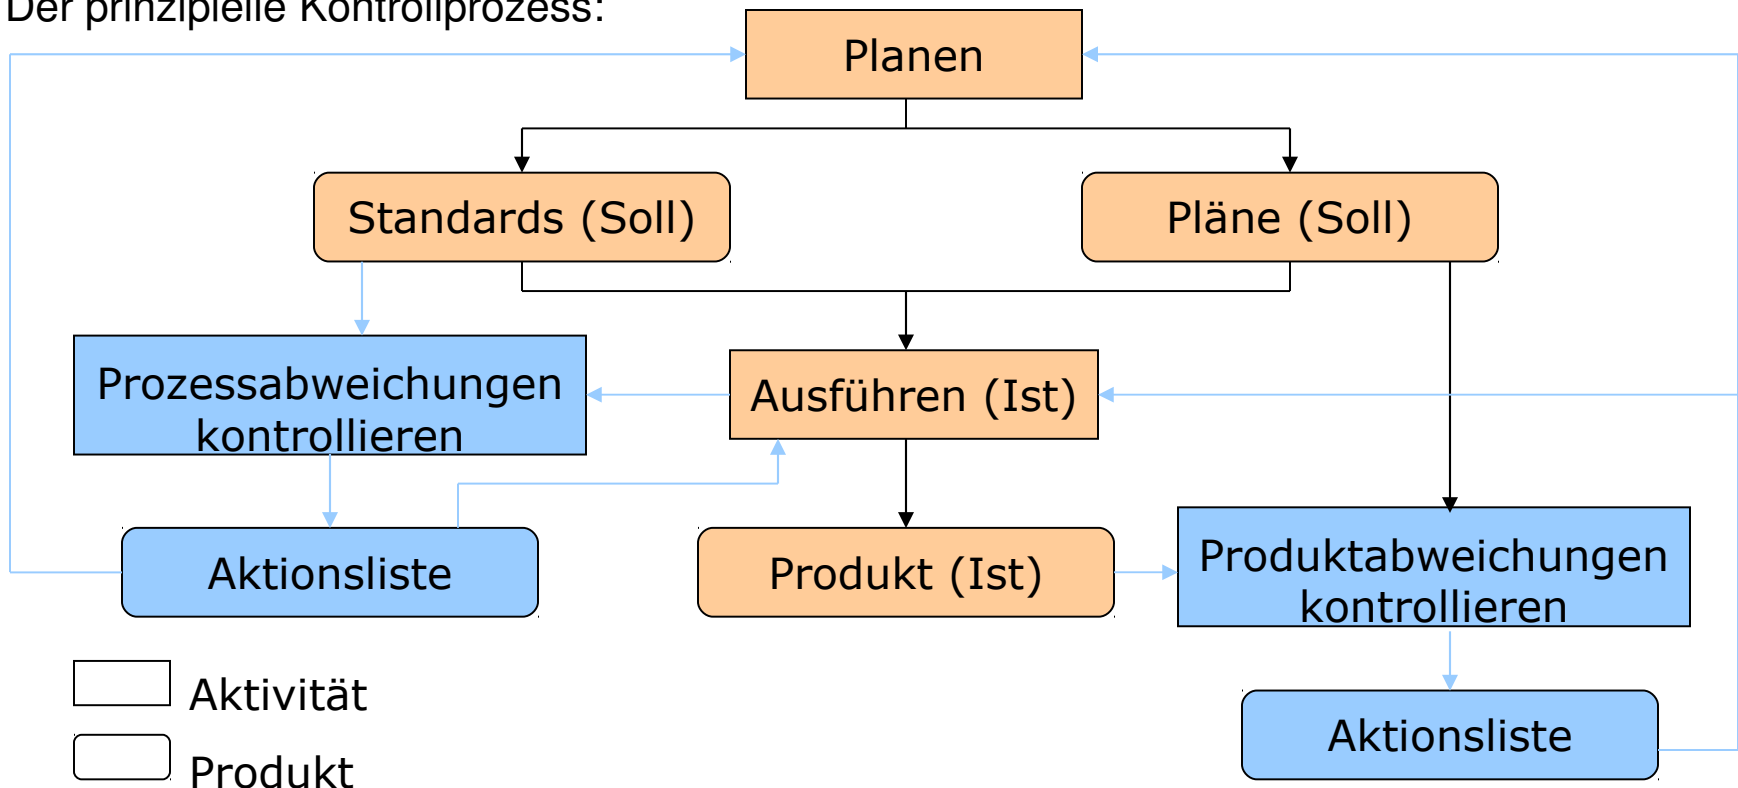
Der prinzipielle Kontrollprozess:

Planen

Standards (Soll)

Pläne (Soll)

Prozessabweichungen kontrollieren

Ausführen (Ist)

Aktionsliste

Produkt (Ist)

Produktabweichungen kontrollieren

Aktionsliste

Aktivität

Produkt